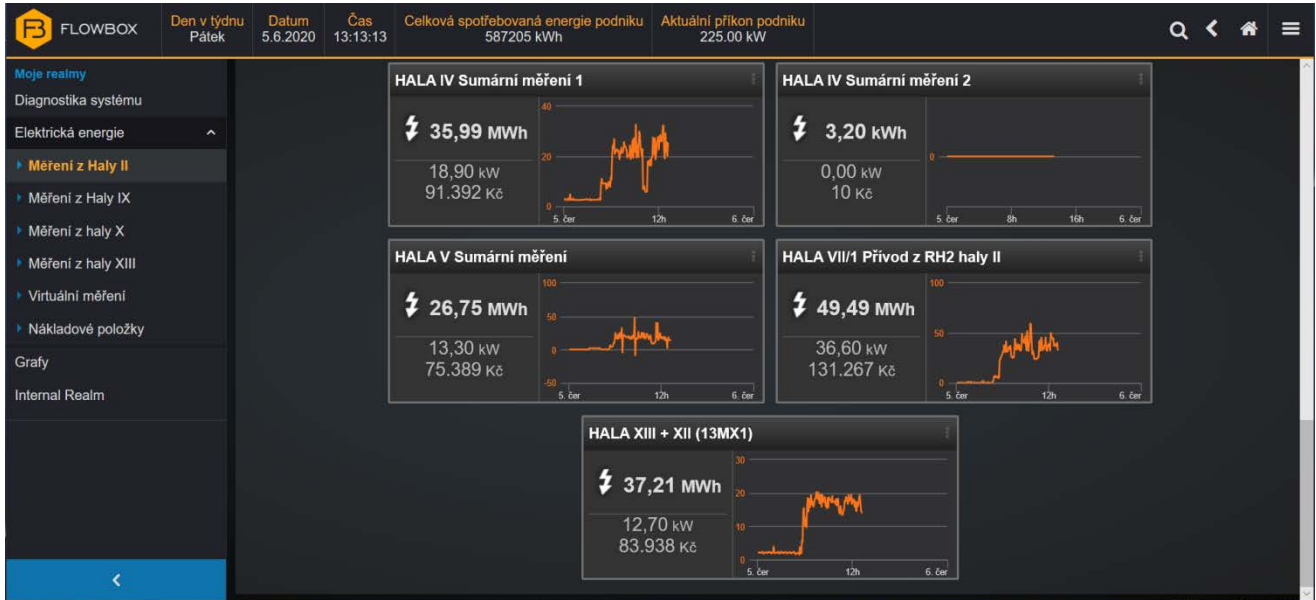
FLOWBOX

Den v týdnu
Pátek

Datum
5.6.2020

Čas
13:13:13

Celková spotřebovaná energie podniku
587205 kWh

Aktuální příkon podniku
225.00 kW

Moje realmy
Diagnostika systému
Elektrická energie
Měření z Haly II
Měření z Haly IX
Měření z haly X
Měření z haly XIII
Virtuální měření
Nákladové položky
Grafy
Internal Realm

HALA IV Sumární měření 1
35,99 MWh
18,90 kW
91.392 Kč
40
20
0
5. čer
12h
6. čer

HALA IV Sumární měření 2
3,20 kWh
0,00 kW
10 Kč
0
5. čer
8h
16h
6. čer

HALA V Sumární měření
26,75 MWh
13,30 kW
75.389 Kč
100
50
0
-50
5. čer
12h
6. čer

HALA VII/1 Přívod z RH2 haly II
49,49 MWh
36,60 kW
131.267 Kč
100
50
0
5. čer
12h
6. čer

HALA XIII + XII (13MX1)
37,21 MWh
12,70 kW
83.938 Kč
30
20
10
0
5. čer
12h
6. čer